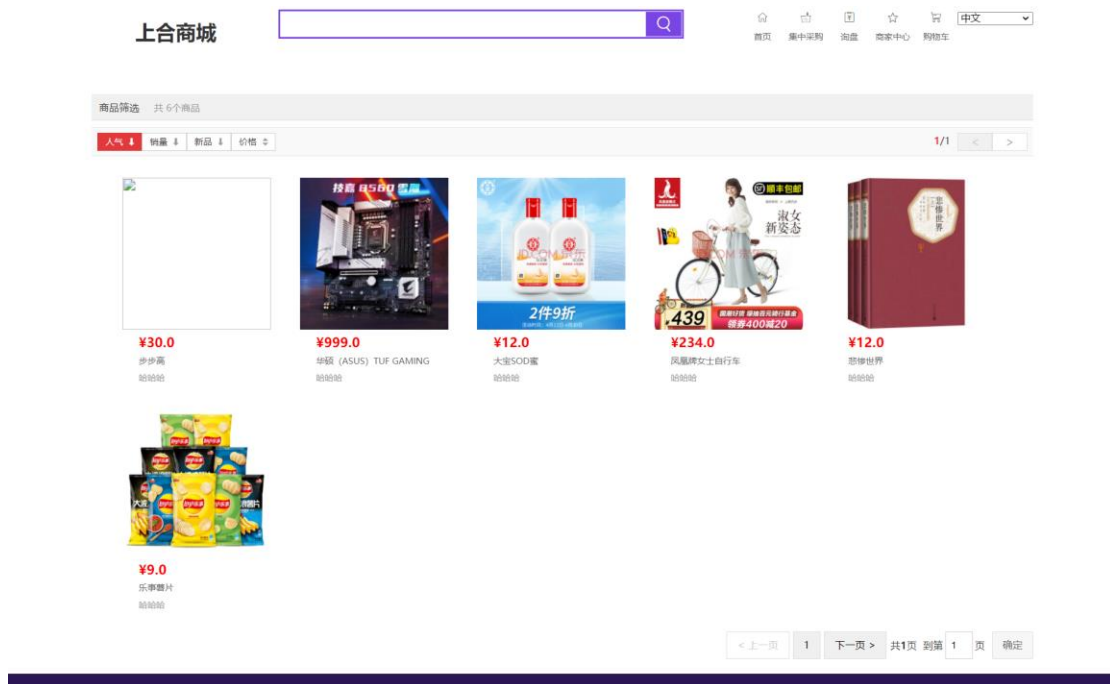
上合商城

首页 集中采购 询盘 商家中心 购物车 中文

商品筛选 共 6个商品

人气 销量 新品 价格

1/1 < >

¥30.0
步步高
哈哈哈

技嘉 B560 雪雕

¥999.0
华硕（ASUS）TUF GAMING
哈哈哈

2件9折

¥12.0
大宝SOD蜜
哈哈哈

顺丰包邮
淑女新姿态
439
国潮好货 爆款在元旦 领券400减20

¥234.0
凤凰牌女士自行车
哈哈哈

悲惨世界

¥12.0
悲惨世界
哈哈哈

¥9.0
乐事薯片
哈哈哈

< 上一页 1 下一页 > 共1页 到第 1 页 确定